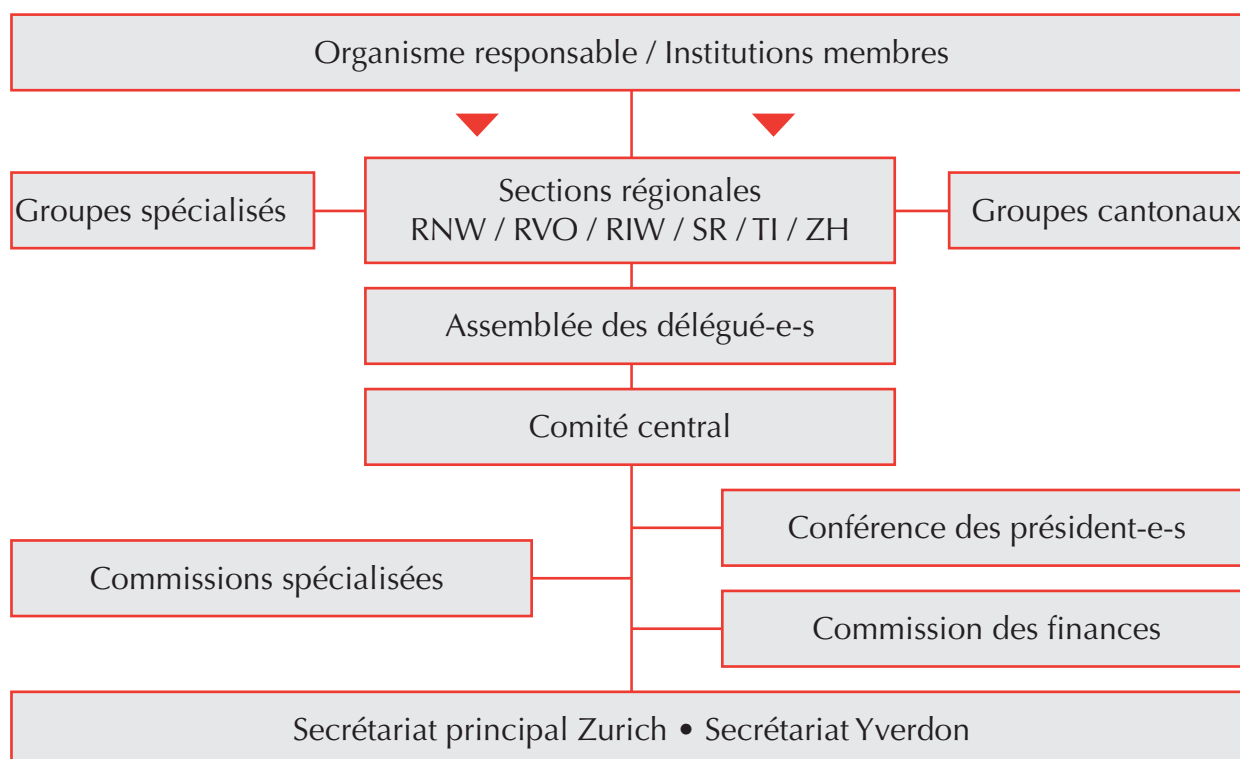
Organisme responsable / Institutions membres

Groupes spécialisés

Sections régionales
RNW / RVO / RIW / SR / TI / ZH

Groupes cantonaux

Assemblée des délégué-e-s

Comité central

Conférence des président-e-s

Commissions spécialisées

Commission des finances

Secrétariat principal Zurich • Secrétariat Yverdon